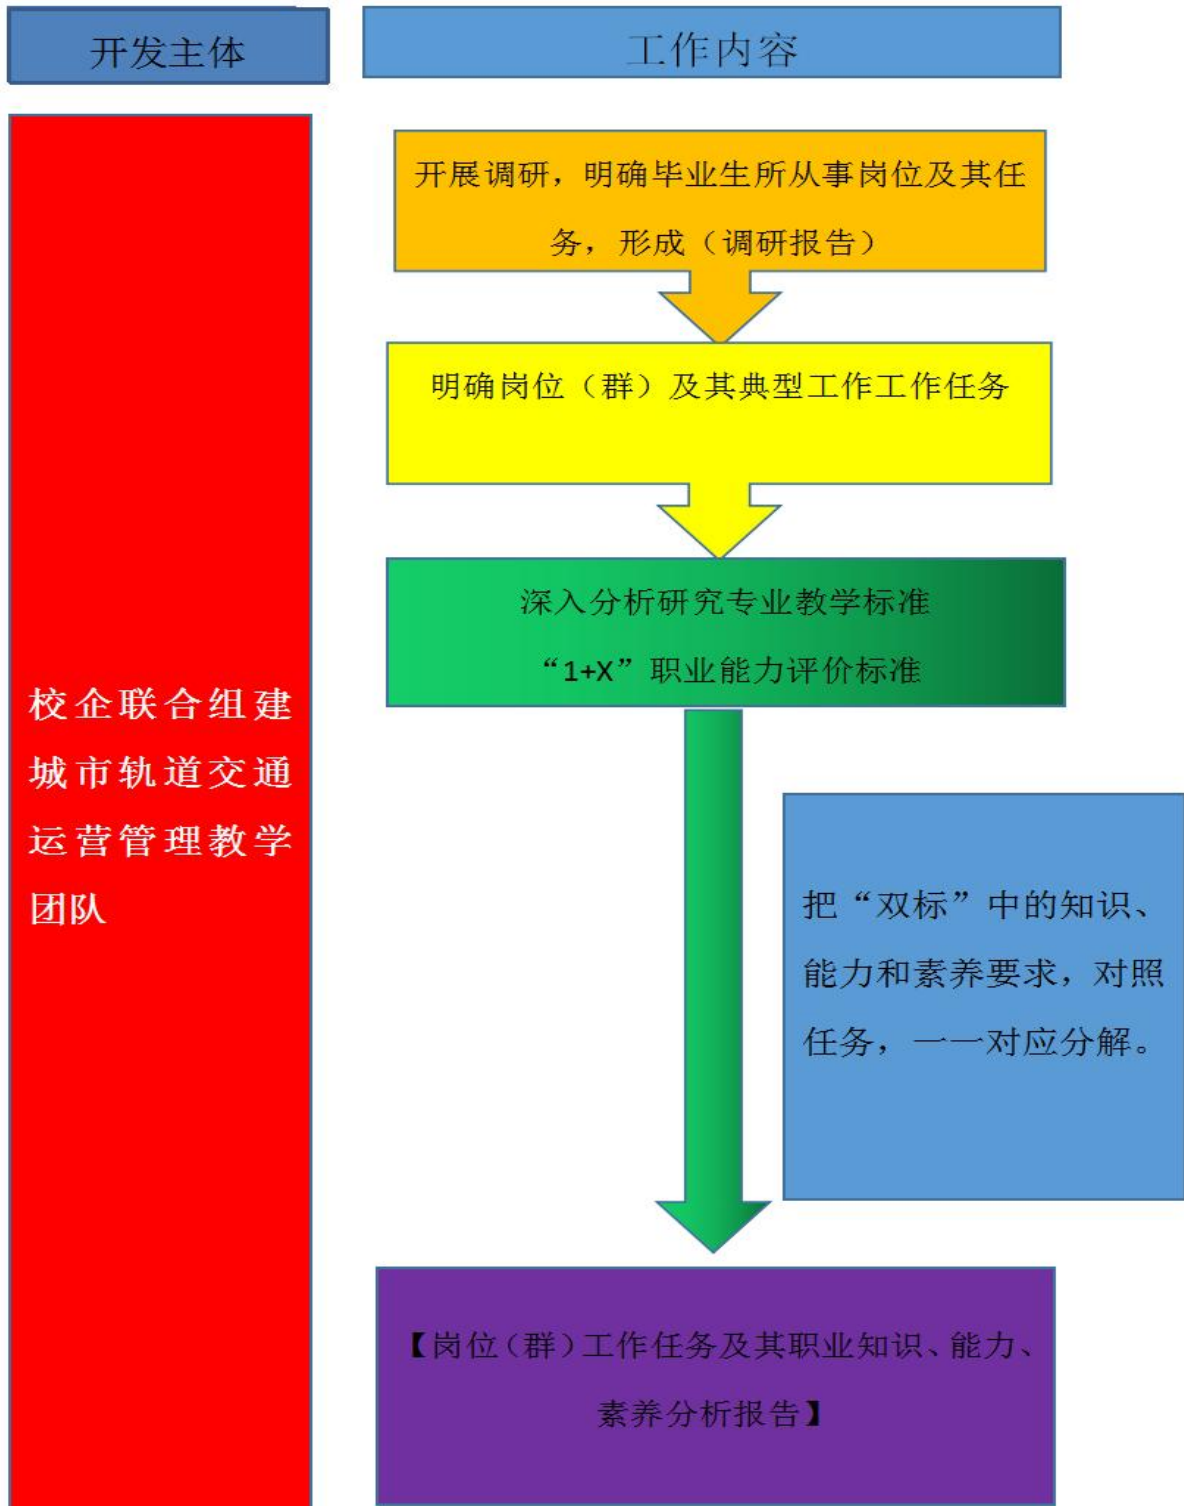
开发主体

工作内容

校企联合组建城市轨道交通运营管理教学团队

开展调研，明确毕业生所从事岗位及其任务，形成（调研报告）

明确岗位（群）及其典型工作工作任务

深入分析研究专业教学标准

“1+X”职业能力评价标准

把“双标”中的知识、能力和素养要求，对照任务，一一对应分解。

【岗位（群）工作任务及其职业知识、能力、素养分析报告】